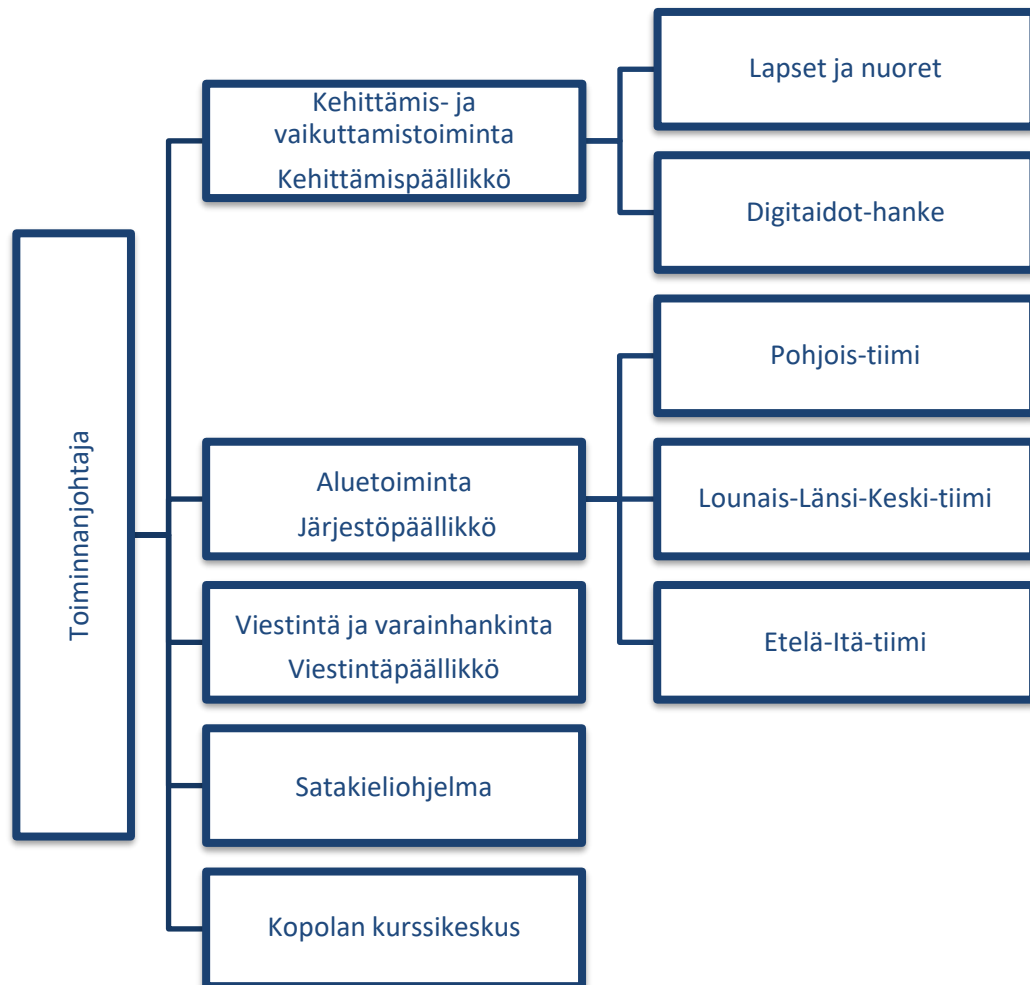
Toiminnanjohtaja

Kehittämis- ja vaikuttamistoiminta
Kehittämispäällikkö

Lapset ja nuoret

Digitaidot-hanke

Aluetoiminta
Järjestöpäällikkö

Pohjois-tiimi

Lounais-Länsi-Keski-tiimi

Etelä-Itä-tiimi

Viestintä ja varainhankinta
Viestintäpäällikkö

Satakieliohjelma

Kopolan kurssikeskus